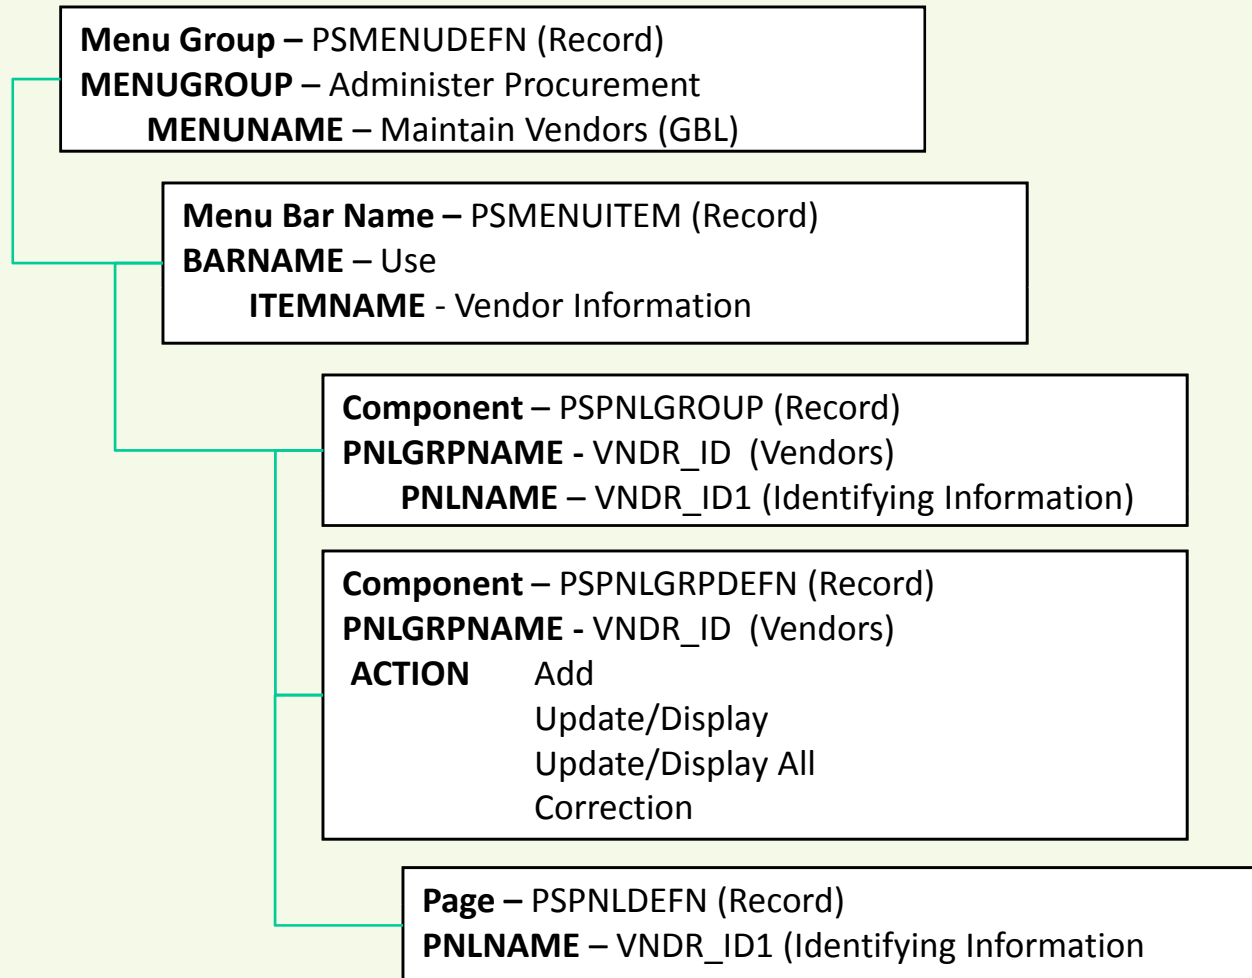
**Menu Group –** PSMENUDEFN (Record)
**MENUGROUP** – Administer Procurement
**MENUNAME** – Maintain Vendors (GBL)

**Menu Bar Name –** PSMENUITEM (Record)
**BARNAME** – Use
**ITEMNAME** - Vendor Information

**Component** – PSPNLGROUP (Record)
**PNLGRPNAME -** VNDR_ID (Vendors)
**PNLNAME** – VNDR_ID1 (Identifying Information)

**Component** – PSPNLGRPDEFN (Record)
**PNLGRPNAME -** VNDR_ID (Vendors)
**ACTION** Add
Update/Display
Update/Display All
Correction

**Page –** PSPNLDEFN (Record)
**PNLNAME** – VNDR_ID1 (Identifying Information